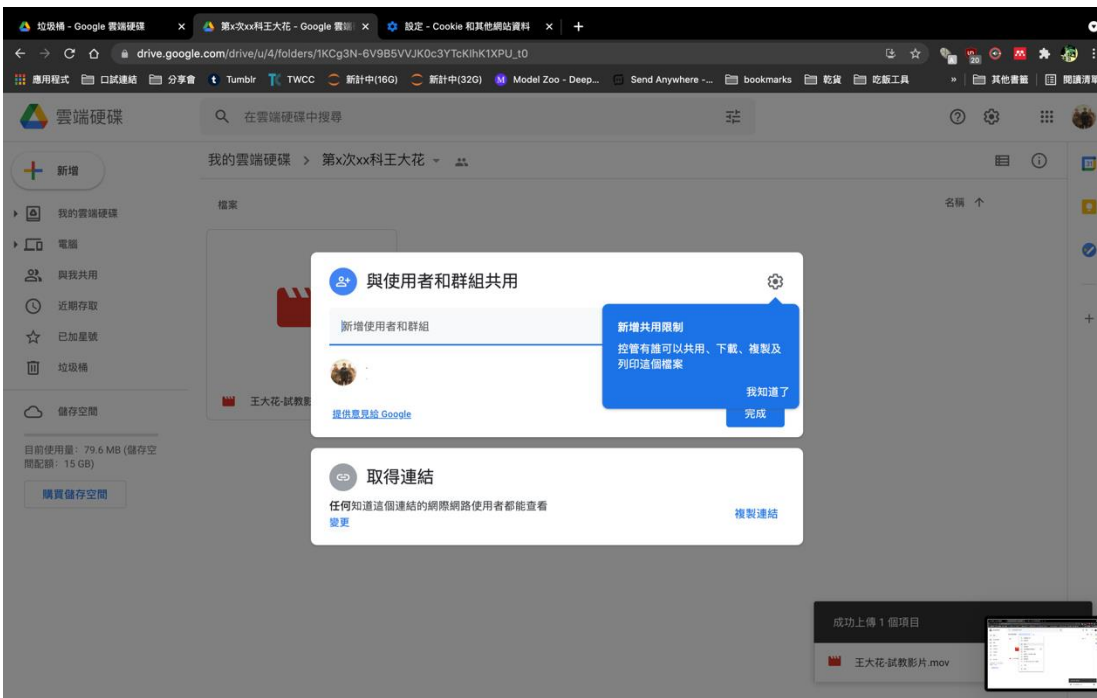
垃圾桶 - Google 雲端硬碟 ×
第x次xx科王大花 - Google 雲端 ×
設定 - Cookie 和其他網站資料 ×
+

drive.google.com/drive/u/4/folders/1KCg3N-6V9B5VVJK0c3YTcKlhK1XPU_t0

應用程式 口試連結 分享會 Tumblr TWCC 新計中(16G) 新計中(32G) Model Zoo - Deep... Send Anywhere -... bookmarks 乾貨 吃飯工具 » 其他書籤 閱讀清單

雲端硬碟
在雲端硬碟中搜尋

新增
我的雲端硬碟
電腦
與我共用
近期存取
已加星號
垃圾桶
儲存空間
目前使用量: 79.6 MB (儲存空間配額: 15 GB)
購買儲存空間

我的雲端硬碟 > 第x次xx科王大花

檔案
名稱 ↑

王大花-試教影

與使用者和群組共用
新增使用者和群組
提供意見給 Google
完成

新增共用限制
控管有誰可以共用、下載、複製及列印這個檔案
我知道了

取得連結
任何知道這個連結的網際網路使用者都能查看
變更
複製連結

成功上傳 1 個項目
王大花-試教影片.mov